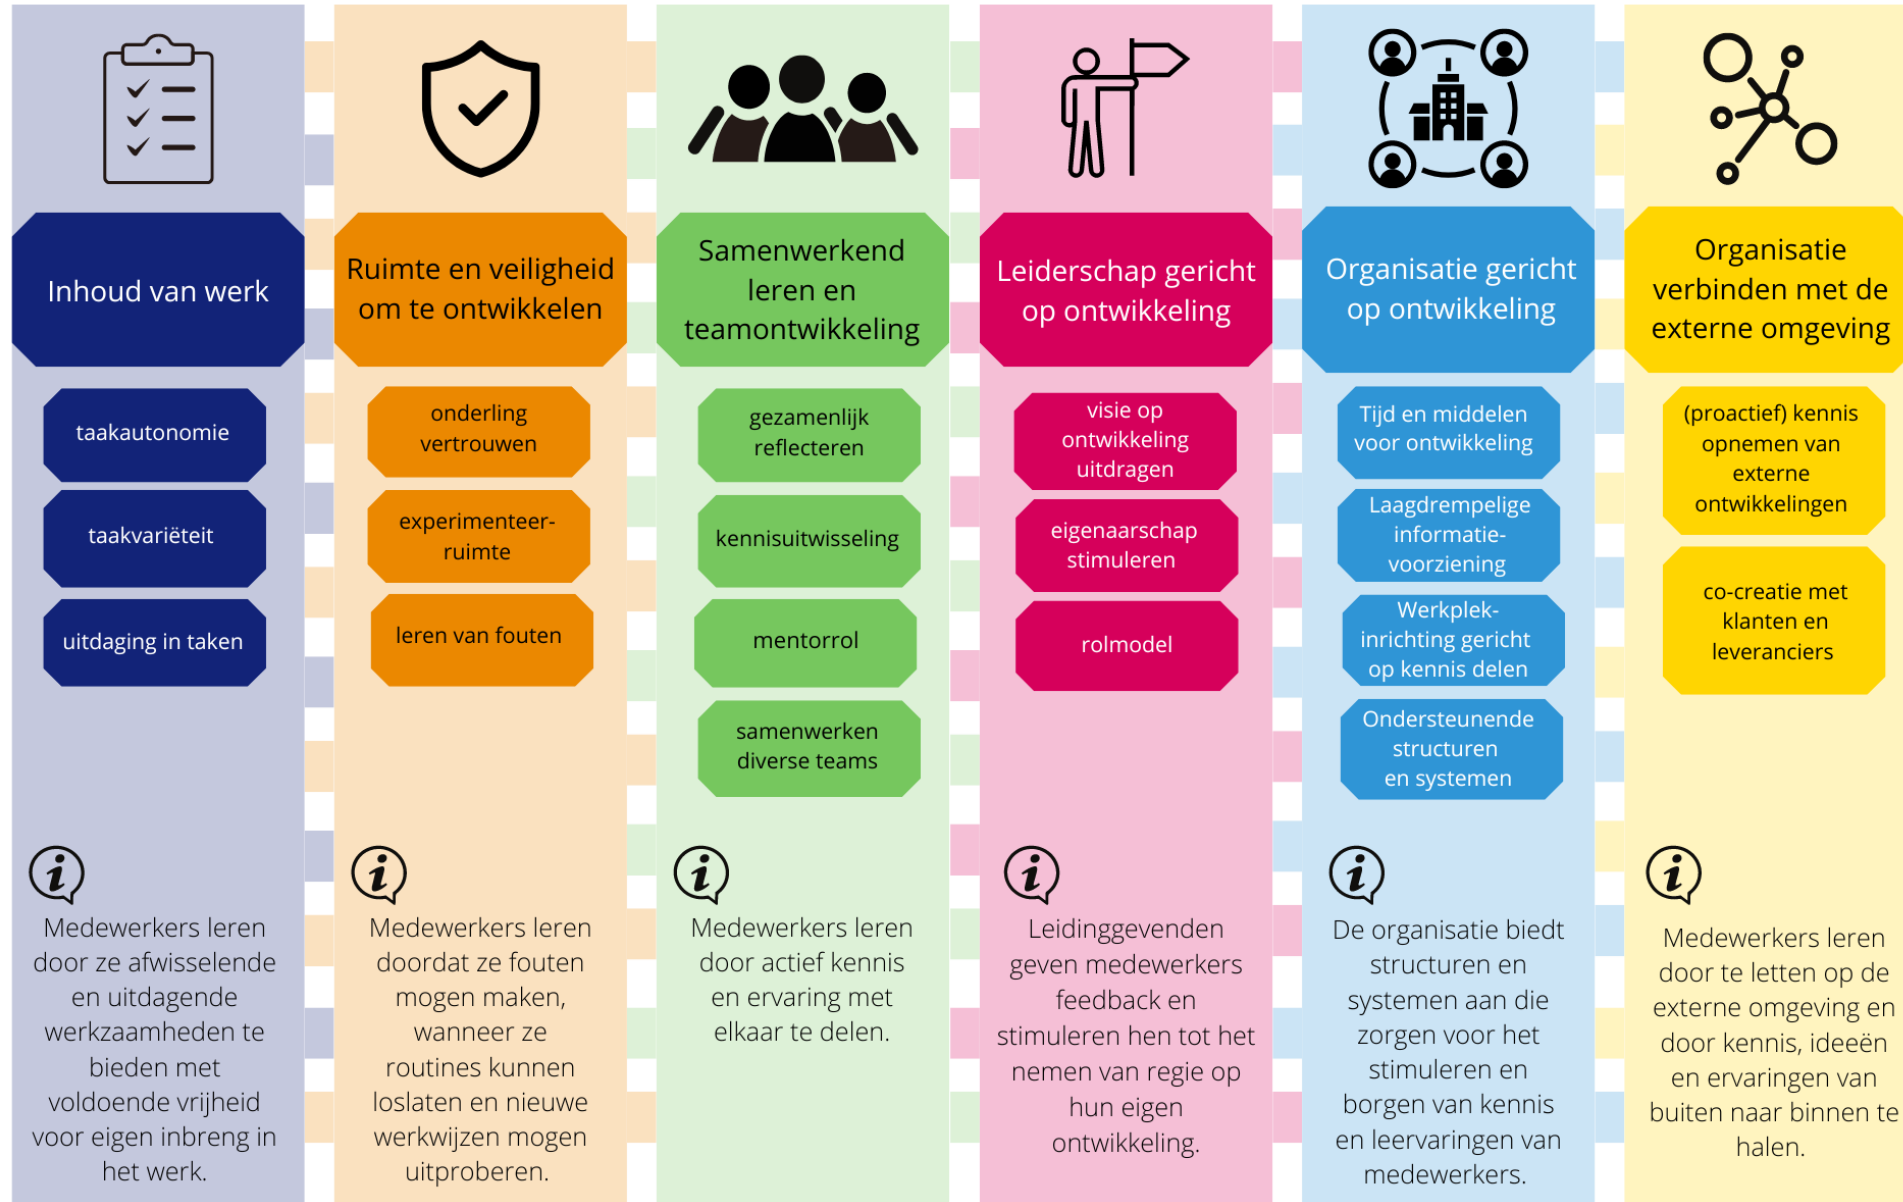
Inhoud van werk

taakautonomie

taakvariëteit

uitdaging in taken

Medewerkers leren door ze afwisselende en uitdagende werkzaamheden te bieden met voldoende vrijheid voor eigen inbreng in het werk.

Ruimte en veiligheid om te ontwikkelen

onderling vertrouwen

experimenteerruimte

leren van fouten

Medewerkers leren doordat ze fouten mogen maken, wanneer ze routines kunnen loslaten en nieuwe werkwijzen mogen uitproberen.

Samenwerkend leren en teamontwikkeling

gezamenlijk reflecteren

kennisuitwisseling

mentorrol

samenwerken diverse teams

Medewerkers leren door actief kennis en ervaring met elkaar te delen.

Leiderschap gericht op ontwikkeling

visie op ontwikkeling uitdragen

eigenaarschap stimuleren

rolmodel

Leidinggevenden geven medewerkers feedback en stimuleren hen tot het nemen van regie op hun eigen ontwikkeling.

Organisatie gericht op ontwikkeling

Tijd en middelen voor ontwikkeling

Laagdrempelige informatievoorziening

Werkplekinrichting gericht op kennis delen

Ondersteunende structuren en systemen

De organisatie biedt structuren en systemen aan die zorgen voor het stimuleren en borgen van kennis en leervaringen van medewerkers.

Organisatie verbinden met de externe omgeving

(proactief) kennis opnemen van externe ontwikkelingen

co-creatie met klanten en leveranciers

Medewerkers leren door te letten op de externe omgeving en door kennis, ideeën en ervaringen van buiten naar binnen te halen.